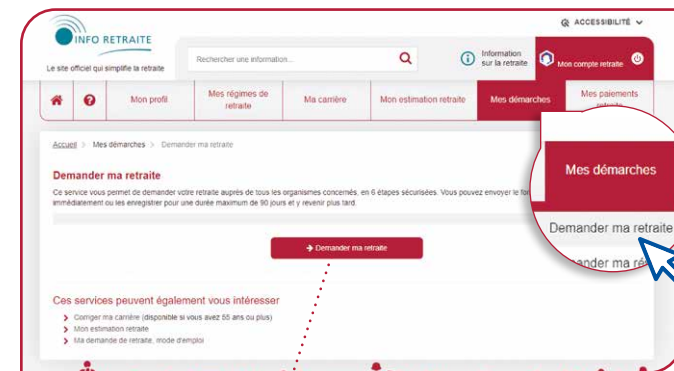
ACCESSIBILITÉ

INFO RETRAITE
Le site officiel qui simplifie la retraite

Rechercher une information...

Information sur la retraite

Mon compte retraite

Mon profil | Mes régimes de retraite | Ma carrière | Mon estimation retraite | Mes démarches | Mes paiements retraite

Accueil > Mes démarches > Demander ma retraite

Demander ma retraite

Ce service vous permet de demander votre retraite auprès de tous les organismes concernés, en 6 étapes sécurisées. Vous pouvez envoyer le for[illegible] immédiatement ou les enregistrer pour une durée maximum de 90 jours et y revenir plus tard.

→ Demander ma retraite

Ces services peuvent également vous intéresser

> Corriger ma carrière (disponible si vous avez 55 ans ou plus)
> Mon estimation retraite
> Ma demande de retraite, mode d'emploi

Mes démarches

Demander ma retraite

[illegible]ander ma ré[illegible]